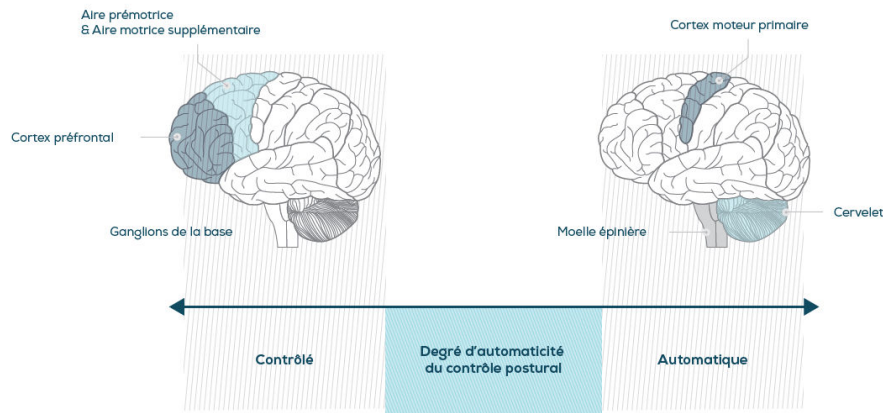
Aire prémotrice
& Aire motrice supplémentaire

Cortex préfrontal

Ganglions de la base

Cortex moteur primaire

Moelle épinière

Cervelet

Contrôlé

Degré d'automaticité
du contrôle postural

Automatique